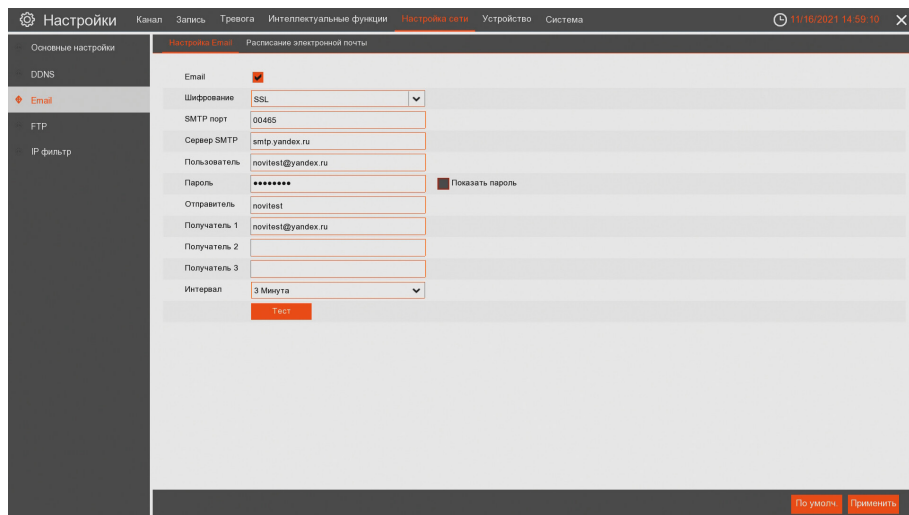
Настройки Канал Запись Тревога Интеллектуальные функции Настройка сети Устройство Система 11/16/2021 14:59:10

Основные настройки
DDNS
Email
FTP
IP фильтр

Настройка Email Расписание электронной почты

Email
Шифрование SSL
SMTP порт 00465
Сервер SMTP smtp.yandex.ru
Пользователь novitest@yandex.ru
Пароль •••••••• Показать пароль
Отправитель novitest
Получатель 1 novitest@yandex.ru
Получатель 2
Получатель 3
Интервал 3 Минута
Тест

По умолч. Применить